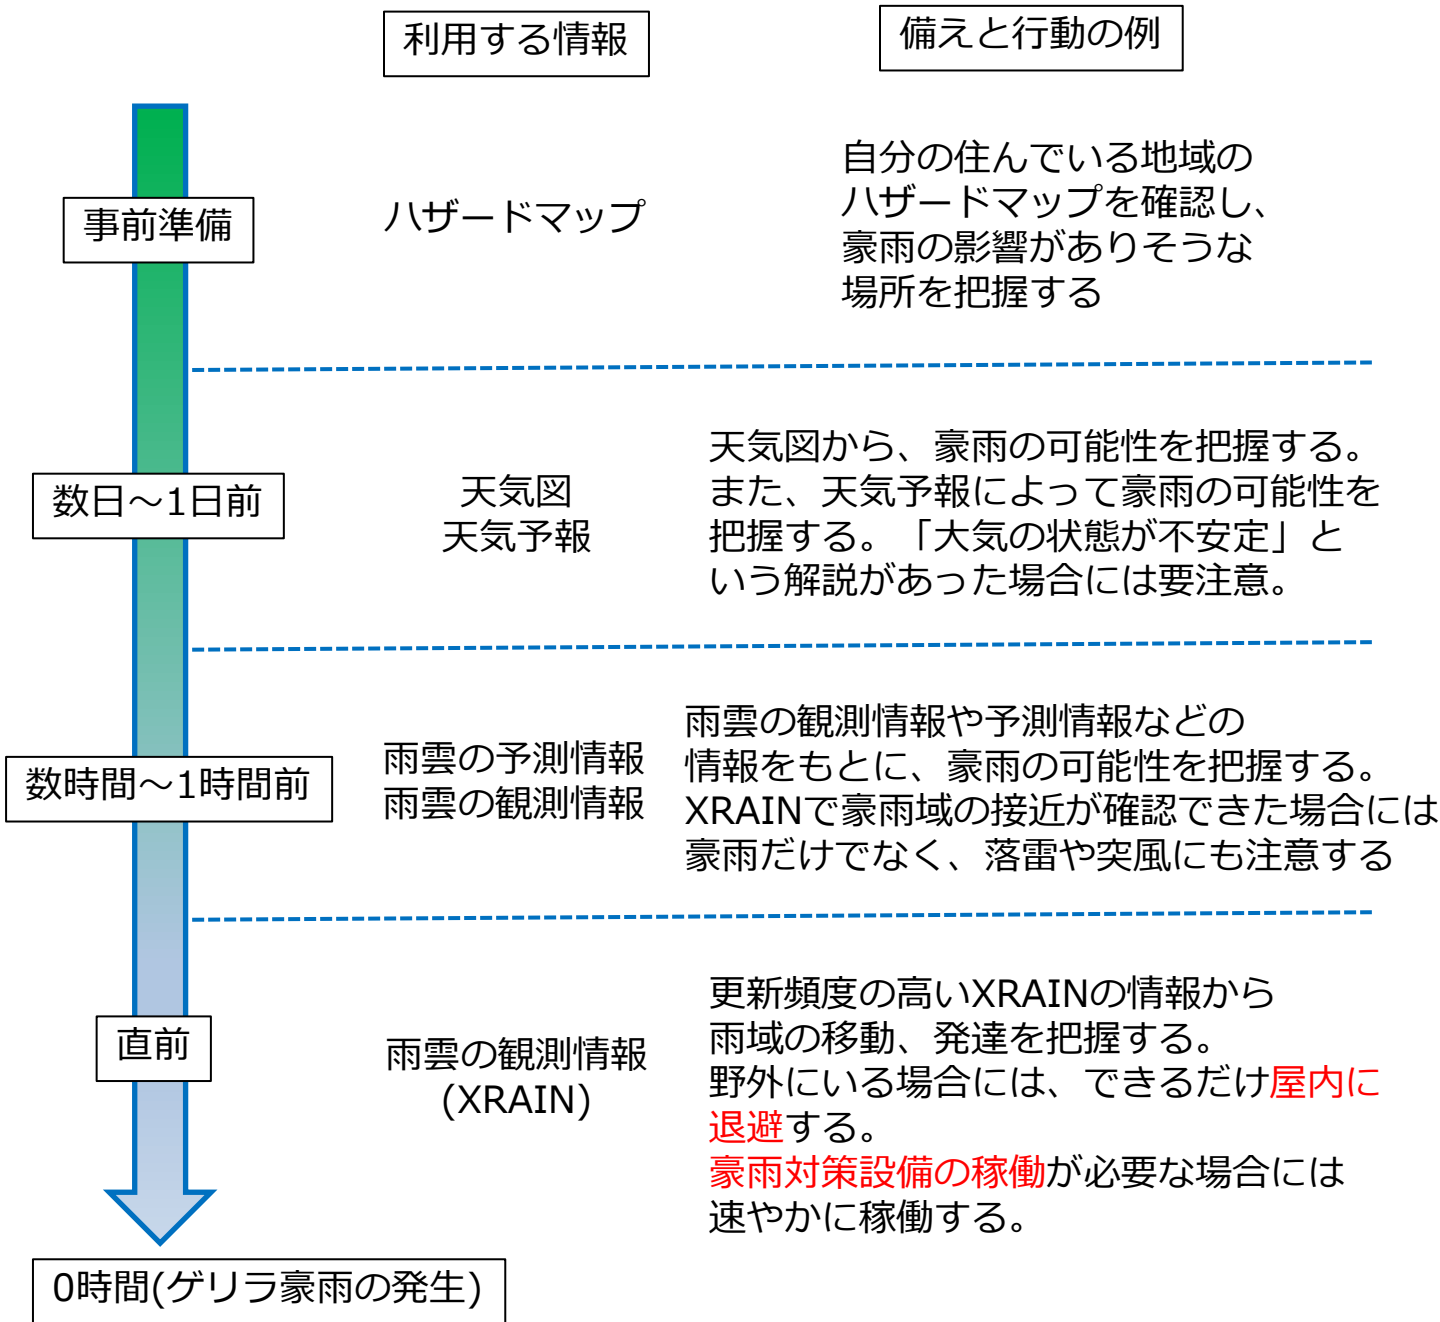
利用する情報

備えと行動の例

事前準備

ハザードマップ

自分の住んでいる地域のハザードマップを確認し、豪雨の影響がありそうな場所を把握する

数日～1日前

天気図
天気予報

天気図から、豪雨の可能性を把握する。また、天気予報によって豪雨の可能性を把握する。「大気の状態が不安定」という解説があった場合には要注意。

数時間～1時間前

雨雲の予測情報
雨雲の観測情報

雨雲の観測情報や予測情報などの情報をもとに、豪雨の可能性を把握する。XRAINで豪雨域の接近が確認できた場合には豪雨だけでなく、落雷や突風にも注意する

直前

雨雲の観測情報
(XRAIN)

更新頻度の高いXRAINの情報から雨域の移動、発達を把握する。
野外にいる場合には、できるだけ屋内に退避する。
豪雨対策設備の稼働が必要な場合には速やかに稼働する。

0時間(ゲリラ豪雨の発生)